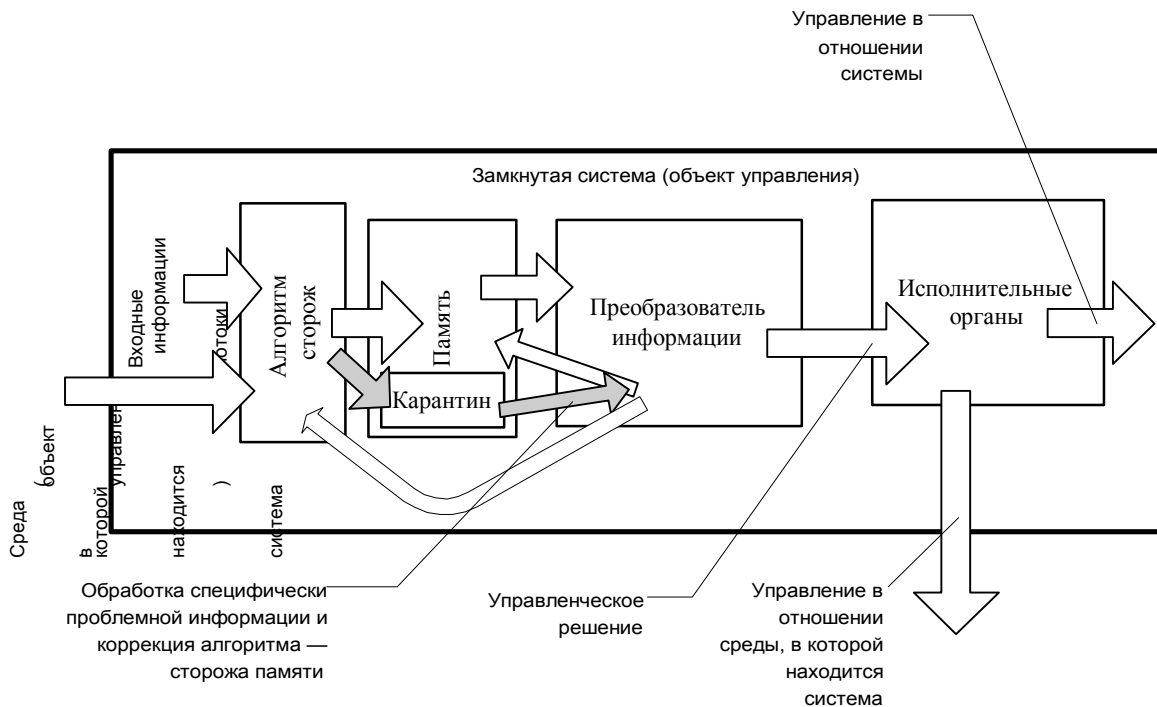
Управление в отношении системы

Замкнутая система (объект управления)

Входные информации потоки

Алгоритм сторож

Память

Карантин

Преобразователь информации

Исполнительные органы

Среда (объект управления) в которой находится система

Обработка специфически проблемной информации и коррекция алгоритма — сторожа памяти

Управленческое решение

Управление в отношении среды, в которой находится система